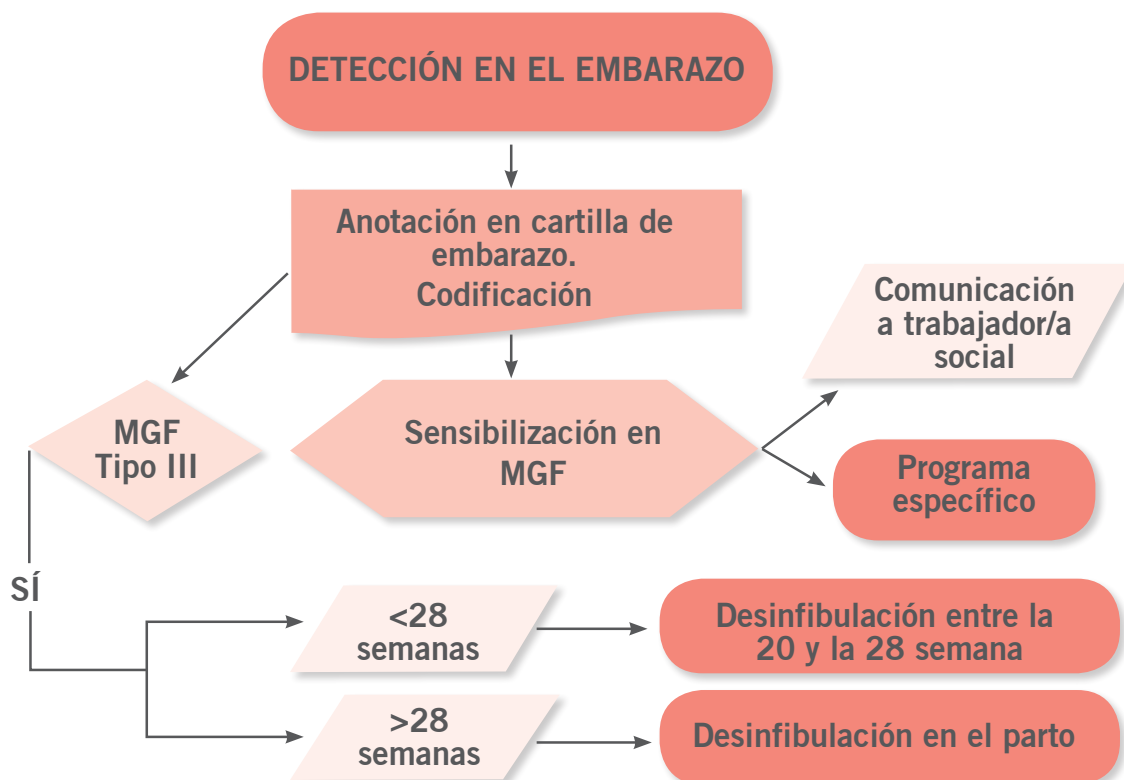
DETECCIÓN EN EL EMBARAZO

Anotación en cartilla de embarazo. Codificación

Comunicación a trabajador/a social

MGF Tipo III

Sensibilización en MGF

Programa específico

SÍ

<28 semanas

Desinfibulación entre la 20 y la 28 semana

>28 semanas

Desinfibulación en el parto